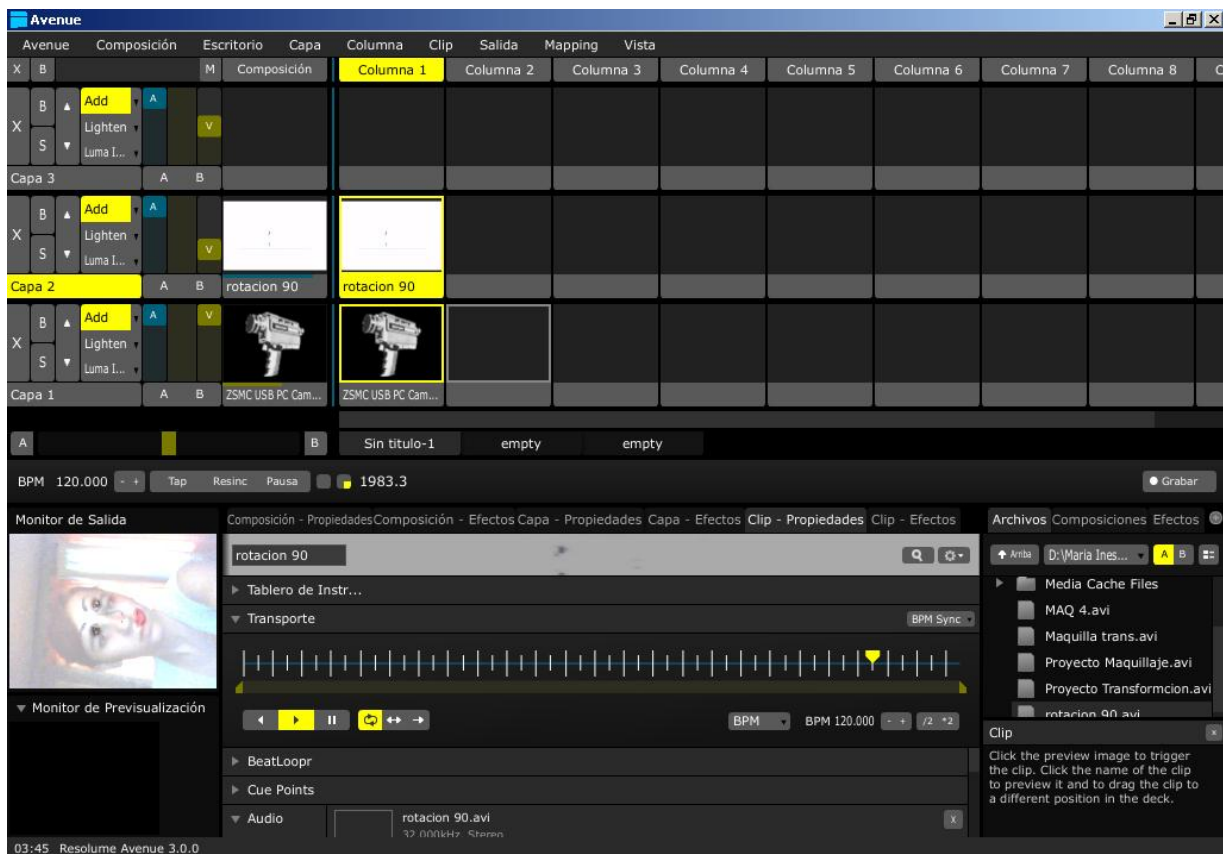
Avenue

Avenue Composición Escritorio Capa Columna Clip Salida Mapping Vista

X B M Composición Columna 1 Columna 2 Columna 3 Columna 4 Columna 5 Columna 6 Columna 7 Columna 8 C

X B S Add Lighten Luma I... A V
Capa 3 A B

X B S Add Lighten Luma I... A V
Capa 2 A B rotacion 90 rotacion 90

X B S Add Lighten Luma I... A V
Capa 1 A B ZSMC USB PC Cam... ZSMC USB PC Cam...

A B Sin titulo-1 empty empty

BPM 120.000 - + Tap Resinc Pausa 1983.3 Grabar

Monitor de Salida

Composición - Propiedades Composición - Efectos Capa - Propiedades Capa - Efectos Clip - Propiedades Clip - Efectos

rotacion 90

Tablero de Instr...

Transporte BPM Sync

BPM BPM 120.000 - + /2 *2

BeatLoopr

Cue Points

Audio rotacion 90.avi 32.000kHz Stereo

Monitor de Previsualización

Archivos Composiciones Efectos

Arriba D:\Maria Ines... A B

Media Cache Files
MAQ 4.avi
Maquilla trans.avi
Proyecto Maquillaje.avi
Proyecto Transformcion.avi
rotacion 90.avi

Clip

Click the preview image to trigger the clip. Click the name of the clip to preview it and to drag the clip to a different position in the deck.

03:45 Resolume Avenue 3.0.0